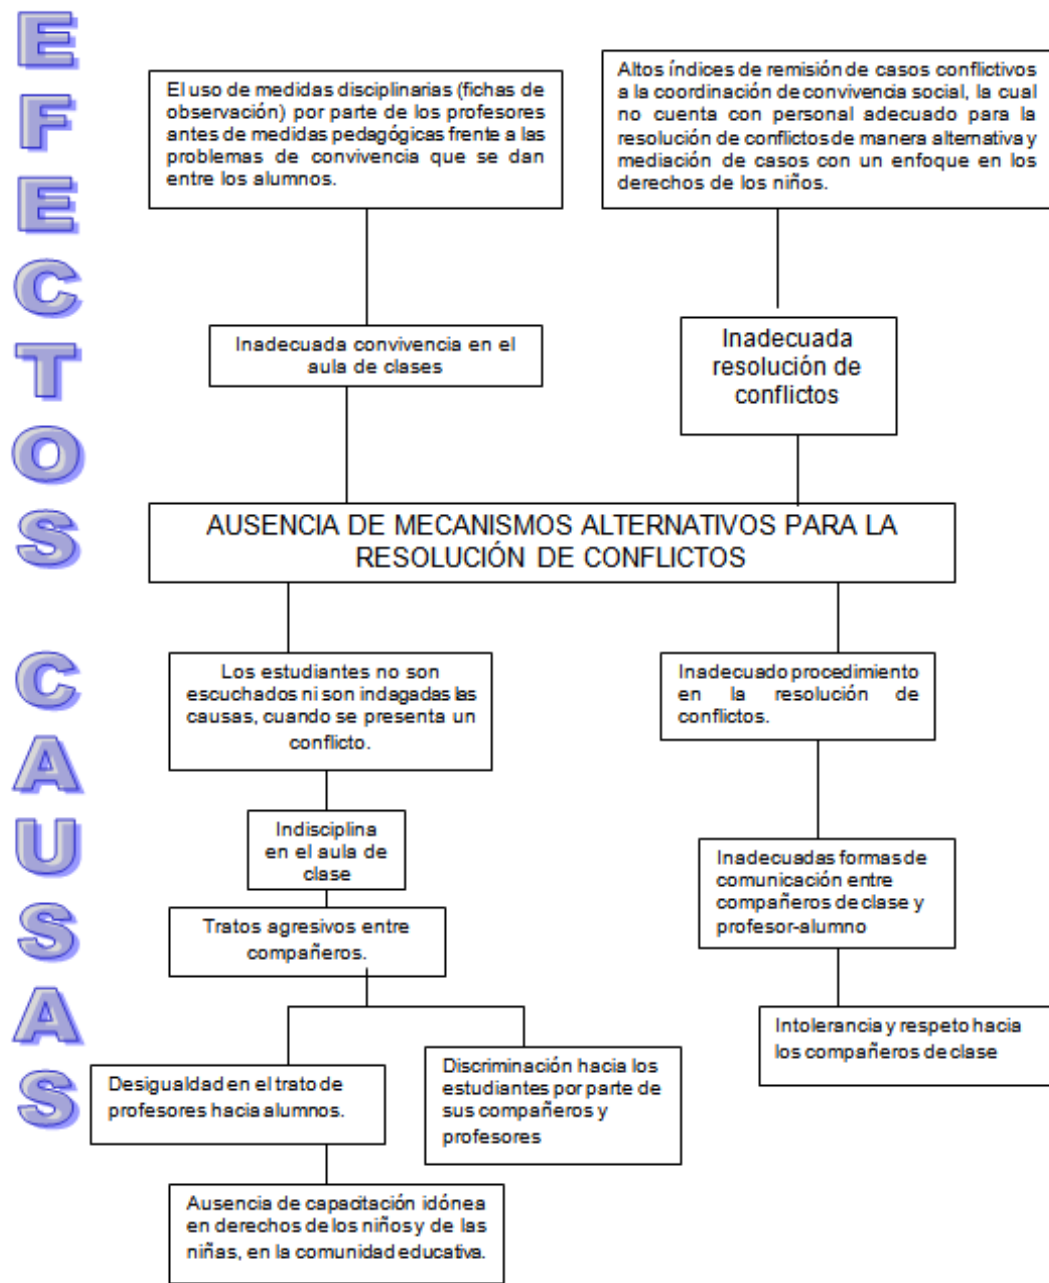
EFECTOS

El uso de medidas disciplinarias (fichas de observación) por parte de los profesores antes de medidas pedagógicas frente a las problemas de convivencia que se dan entre los alumnos.

Altos índices de remisión de casos conflictivos a la coordinación de convivencia social, la cual no cuenta con personal adecuado para la resolución de conflictos de manera alternativa y mediación de casos con un enfoque en los derechos de los niños.

Inadecuada convivencia en el aula de clases

Inadecuada resolución de conflictos

AUSENCIA DE MECANISMOS ALTERNATIVOS PARA LA RESOLUCIÓN DE CONFLICTOS

CAUSAS

Los estudiantes no son escuchados ni son indagadas las causas, cuando se presenta un conflicto.

Inadecuado procedimiento en la resolución de conflictos.

Indisciplina en el aula de clase

Tratos agresivos entre compañeros.

Inadecuadas formas de comunicación entre compañeros de clase y profesor-alumno

Intolerancia y respeto hacia los compañeros de clase

Desigualdad en el trato de profesores hacia alumnos.

Discriminación hacia los estudiantes por parte de sus compañeros y profesores

Ausencia de capacitación idónea en derechos de los niños y de las niñas, en la comunidad educativa.